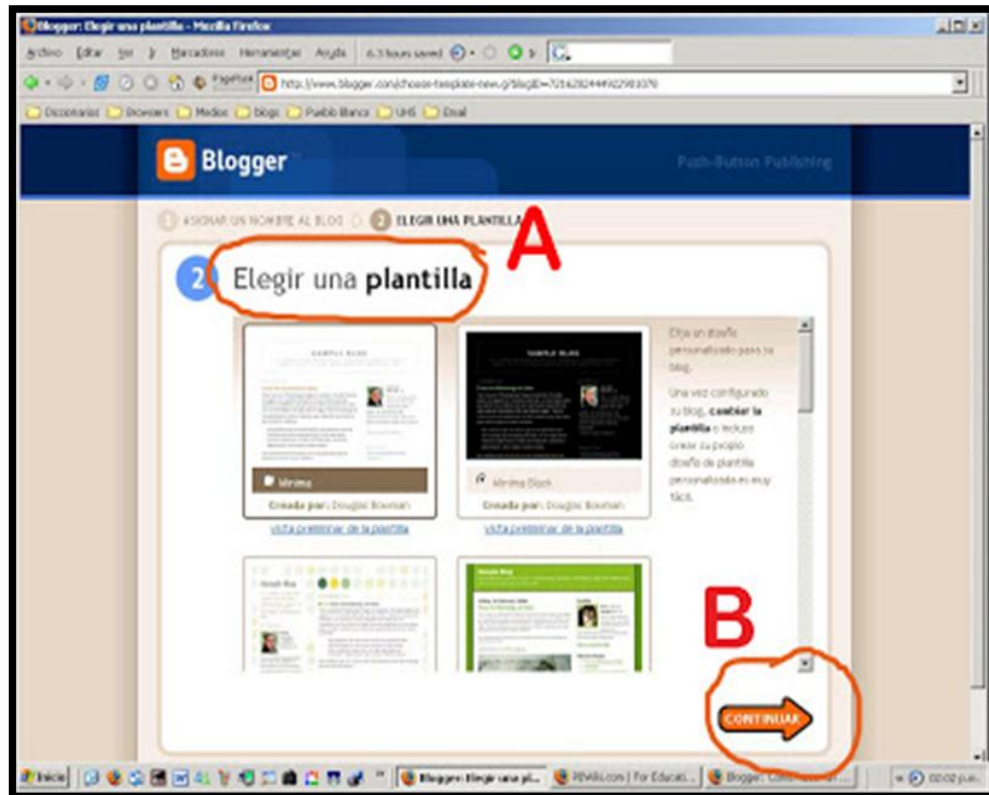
Blogger: Elegir una plantilla - Mozilla Firefox

Archivo Editar Ver Historial Marcadores Herramientas Ayuda 6.3 hours saved

http://www.blogger.com/choose-template-new.g?blogID=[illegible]

Diccionarios Browsers Medios blogs Pueblo Blanco UHS Email

Blogger

Push-Button Publishing

1 ASIGNAR UN NOMBRE AL BLOG 2 ELEGIR UNA PLANTILLA

A

2 Elegir una **plantilla**

Elija un diseño personalizado para su blog.

Una vez configurado su blog, **cambiar la plantilla** o incluso crear su propio diseño de plantilla personalizado es muy fácil.

Mínima

Creada por: Douglas Bowman

vista preliminar de la plantilla

Mínima Black

Creada por: Douglas Bowman

vista preliminar de la plantilla

B

CONTINUAR

Inicio Blogger: Elegir una pl... PBWiki.com | For Educat... Blogger: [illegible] 02:02 p.m.